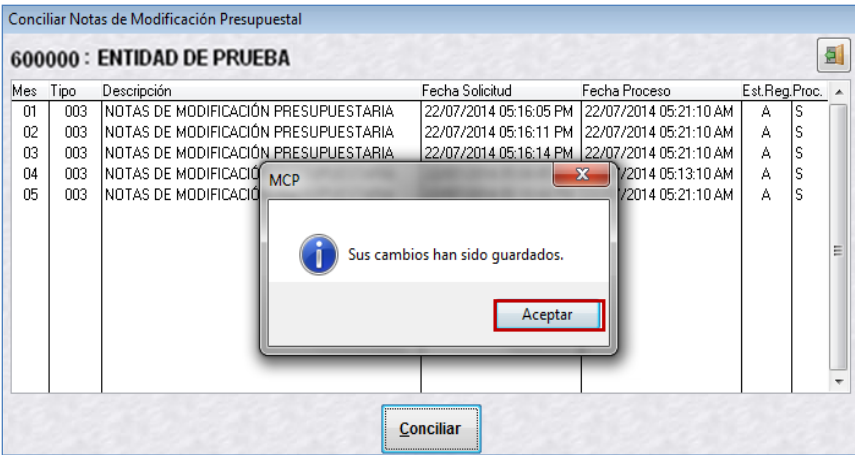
Conciliar Notas de Modificación Presupuestal

600000 : ENTIDAD DE PRUEBA

| Mes | Tipo | Descripción | Fecha Solicitud | Fecha Proceso | Est. | Reg. | Proc. |
|---|---|---|---|---|---|---|---|
| 01 | 003 | NOTAS DE MODIFICACIÓN PRESUPUESTARIA | 22/07/2014 05:16:05 PM | 22/07/2014 05:21:10 AM | A | S | |
| 02 | 003 | NOTAS DE MODIFICACIÓN PRESUPUESTARIA | 22/07/2014 05:16:11 PM | 22/07/2014 05:21:10 AM | A | S | |
| 03 | 003 | NOTAS DE MODIFICACIÓN PRESUPUESTARIA | 22/07/2014 05:16:14 PM | 22/07/2014 05:21:10 AM | A | S | |
| 04 | 003 | NOTAS DE MODIFICACIÓ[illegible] | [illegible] | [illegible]/2014 05:13:10 AM | A | S | |
| 05 | 003 | NOTAS DE MODIFICACIÓ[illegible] | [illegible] | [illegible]/2014 05:21:10 AM | A | S | |

MCP

Sus cambios han sido guardados.

Aceptar

Conciliar